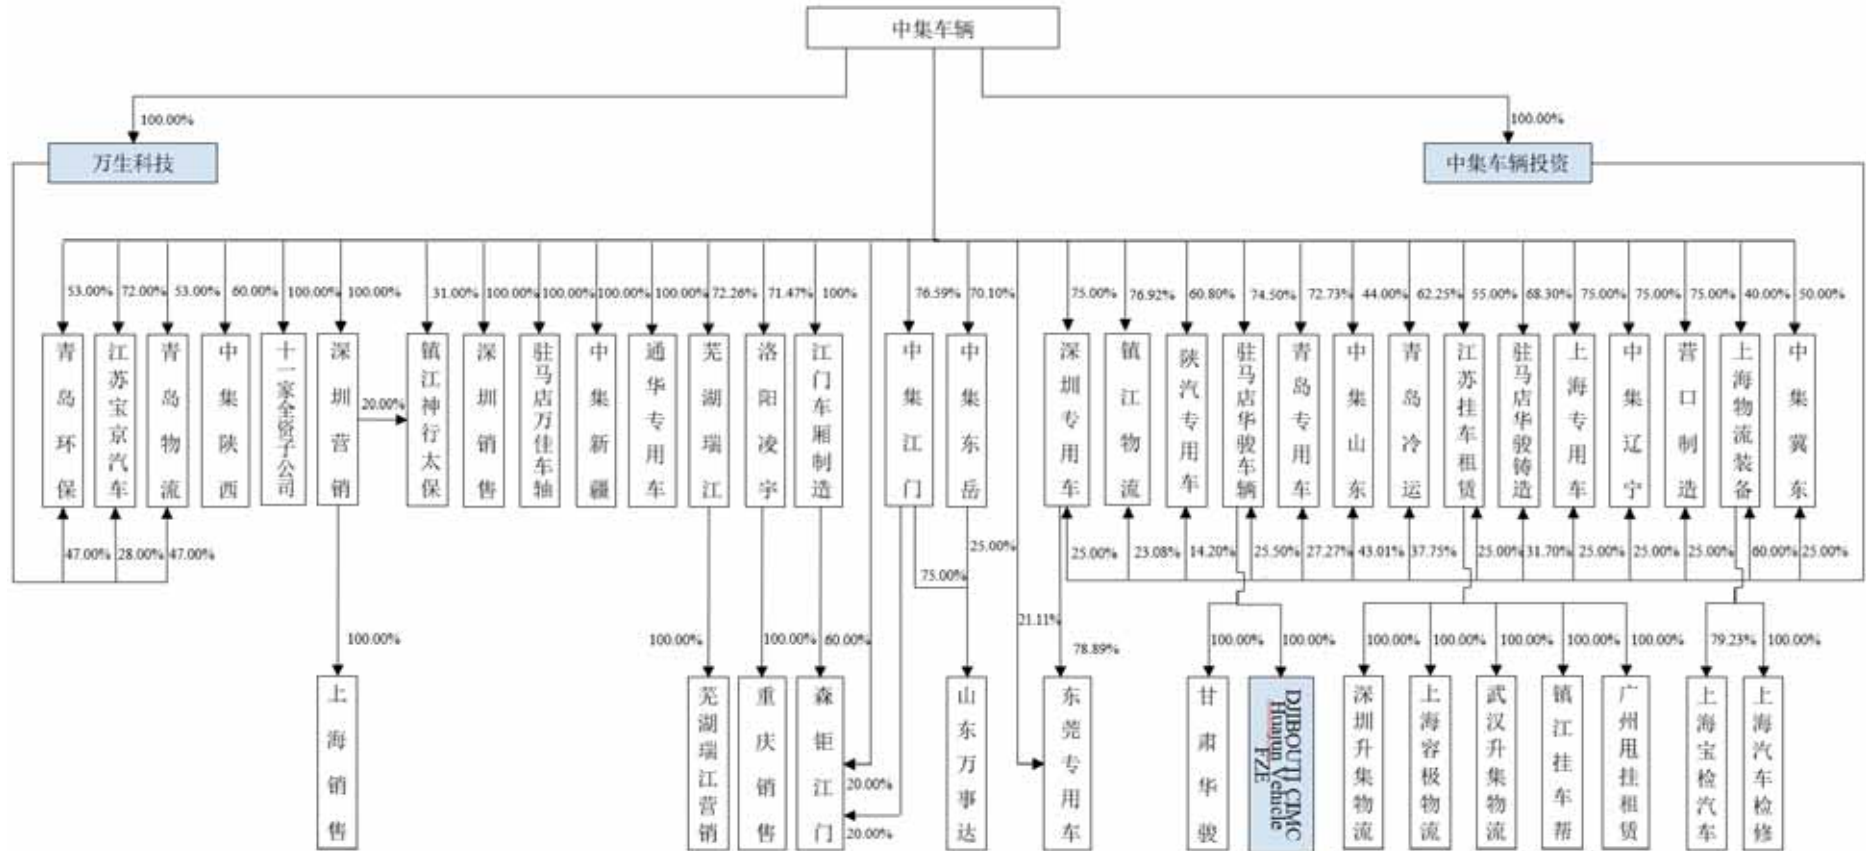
中集车辆

100.00%
万生科技

100.00%
中集车辆投资

53.00% 72.00% 53.00% 60.00% 100.00% 100.00% 31.00% 100.00% 100.00% 100.00% 100.00% 72.26% 71.47% 100% 76.59% 70.10% 75.00% 76.92% 60.80% 74.50% 72.73% 44.00% 62.25% 55.00% 68.30% 75.00% 75.00% 75.00% 40.00% 50.00%

青岛环保
江苏宝京汽车
青岛物流
中集陕西
十一家全资子公司
深圳营销
20.00%
镇江神行太保
深圳销售
驻马店万佳车轴
中集新疆
通华专用车
芜湖瑞江
洛阳凌宇
江门车厢制造
中集江门
中集东岳
深圳专用车
镇江物流
陕汽专用车
驻马店华骏车辆
青岛专用车
中集山东
青岛冷运
江苏挂车租赁
驻马店华骏铸造
上海专用车
中集辽宁
营口制造
上海物流装备
中集冀东

47.00% 28.00% 47.00%
25.00%
75.00%
25.00% 23.08% 14.20% 25.50% 27.27% 43.01% 37.75% 25.00% 31.70% 25.00% 25.00% 25.00% 60.00% 25.00%

100.00%
上海销售

100.00% 100.00% 60.00%
芜湖瑞江营销
重庆销售
森钜江门
20.00%
20.00%
山东万事达
21.11%
78.89%
东莞专用车

100.00% 100.00%
甘肃华骏
DJIBOUTI CIMC Huajun Vehicle FZE

100.00% 100.00% 100.00% 100.00% 100.00%
深圳升集物流
上海容极物流
武汉升集物流
镇江挂车帮
广州用挂租赁

79.23% 100.00%
上海宝检汽车
上海汽车检修